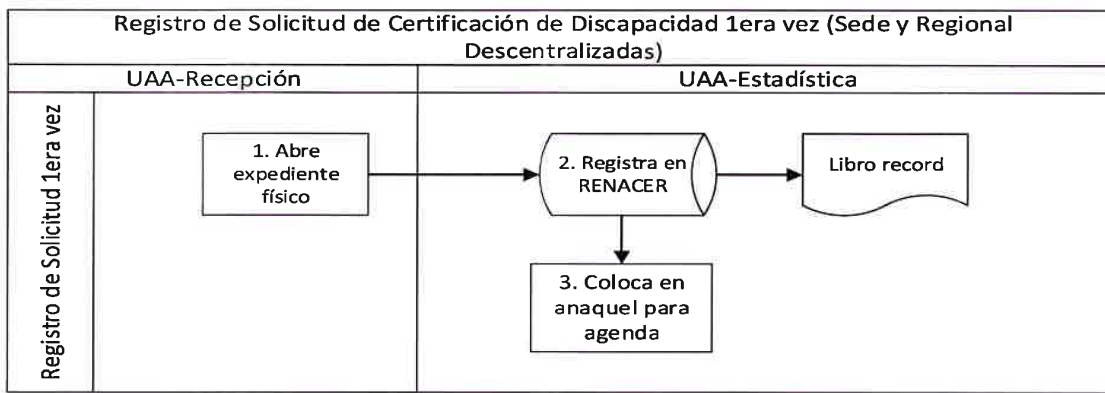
Registro de Solicitud de Certificación de Discapacidad 1era vez (Sede y Regional Descentralizadas)

UAA-Recepción

UAA-Estadística

Registro de Solicitud 1era vez

1. Abre expediente físico

2. Registra en RENACER

Libro record

3. Coloca en anaquel para agenda